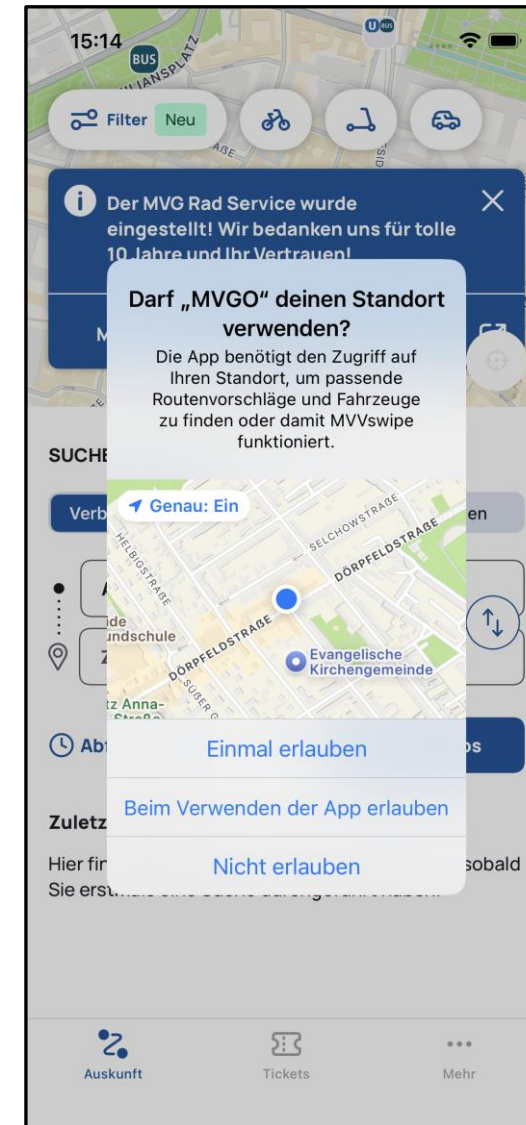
15:14

BUS

Filter Neu

Der MVG Rad Service wurde eingestellt! Wir bedanken uns für tolle 10 Jahre und Ihr Vertrauen!

Darf „MVGO" deinen Standort verwenden?

Die App benötigt den Zugriff auf Ihren Standort, um passende Routenvorschläge und Fahrzeuge zu finden oder damit MVVswipe funktioniert.

Genau: Ein

SELCHOWSTRAßE

DÖRPFELDSTRAßE

HELBIGSTRAßE

DÖRPFELDSTRAßE

Evangelische Kirchengemeinde

Einmal erlauben

Beim Verwenden der App erlauben

Nicht erlauben

SUCHE

Verb

en

Ab

os

Zuletz

Hier fin

sobald

Sie erst

Auskunft

Tickets

Mehr